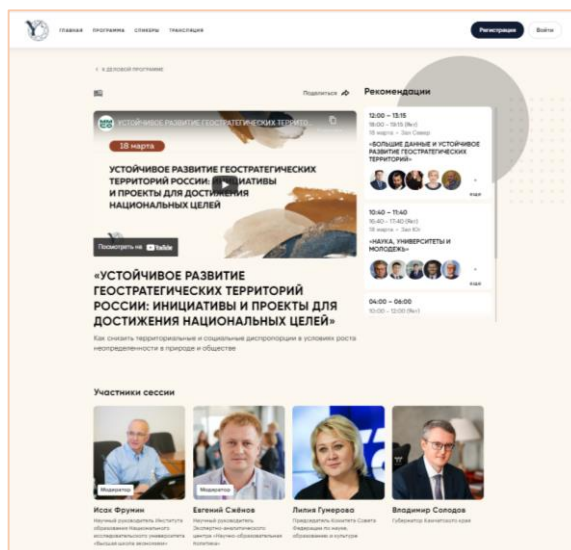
ГЛАВНАЯ ПРОГРАММА СПИКЕРЫ ТРАНСЛЯЦИЯ

Регистрация Войти

< К ДЕЛОВОЙ ПРОГРАММЕ

Поделиться

УСТОЙЧИВОЕ РАЗВИТИЕ ГЕОСТРАТЕГИЧЕСКИХ ТЕРРИТОРИ...

18 марта

УСТОЙЧИВОЕ РАЗВИТИЕ ГЕОСТРАТЕГИЧЕСКИХ ТЕРРИТОРИЙ РОССИИ: ИНИЦИАТИВЫ И ПРОЕКТЫ ДЛЯ ДОСТИЖЕНИЯ НАЦИОНАЛЬНЫХ ЦЕЛЕЙ

Посмотреть на YouTube

«УСТОЙЧИВОЕ РАЗВИТИЕ ГЕОСТРАТЕГИЧЕСКИХ ТЕРРИТОРИЙ РОССИИ: ИНИЦИАТИВЫ И ПРОЕКТЫ ДЛЯ ДОСТИЖЕНИЯ НАЦИОНАЛЬНЫХ ЦЕЛЕЙ»

Как снизить территориальные и социальные диспропорции в условиях роста неопределенности в природе и обществе

Рекомендации

12:00 – 13:15
18:00 – 19:15 (Мск)
18 марта • Зал Север
«БОЛЬШИЕ ДАННЫЕ И УСТОЙЧИВОЕ РАЗВИТИЕ ГЕОСТРАТЕГИЧЕСКИХ ТЕРРИТОРИЙ»
+ еще

10:40 – 11:40
16:40 – 17:40 (Мск)
18 марта • Зал Юг
«НАУКА, УНИВЕРСИТЕТЫ И МОЛОДЕЖЬ»
+ еще

04:00 – 06:00
10:00 – 12:00 (Мск)

Участники сессии

Модератор
Исах Фрумин
Научный руководитель Института образования Национального исследовательского университета «Высшая школа экономики»

Модератор
Евгений Сажёнов
Научный руководитель Экспертно-аналитического центра «Научно-образовательная Политика»

Лилия Гумерова
Председатель Комитета Совета Федерации по науке, образованию и культуре

Владимир Солодов
Губернатор Камчатского края